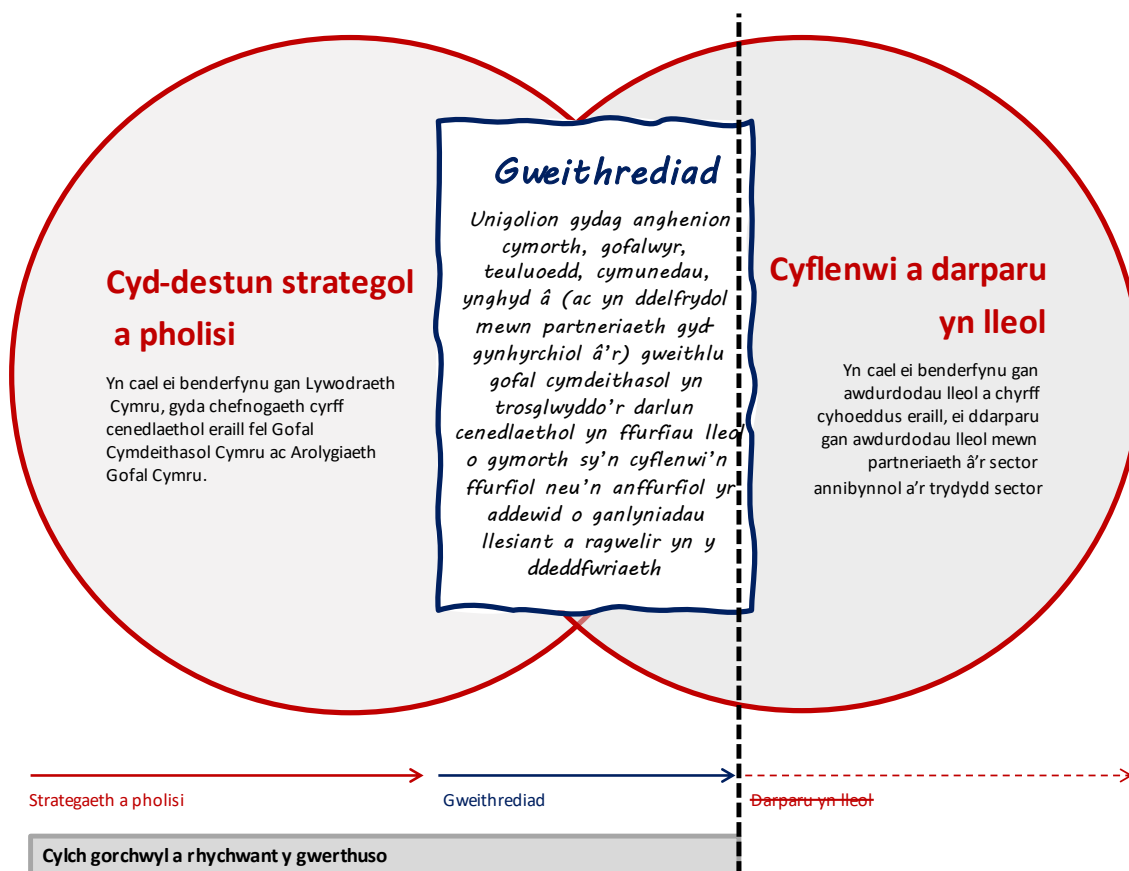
Cyd-destun strategol a pholisi

Yn cael ei benderfynu gan Lywodraeth Cymru, gyda chefnogaeth cyrff cenedlaethol eraill fel Gofal Cymdeithasol Cymru ac Arolygiaeth Gofal Cymru.

Gweithrediad

Unigolion gydag anghenion cymorth, gofalwyr, teuluoedd, cymunedau, ynghyd â (ac yn ddelfrydol mewn partneriaeth gydgynhyrchiol â'r) gweithlu gofal cymdeithasol yn trosglwyddo'r darlun cenedlaethol yn ffurfiau lleol o gymorth sy'n cyflenwi'n ffurfiol neu'n anffurfiol yr addewid o ganlyniadau llesiant a ragwelir yn y ddeddfwriaeth

Cyflenwi a darparu yn lleol

Yn cael ei benderfynu gan awdurdodau lleol a chyrff cyhoeddus eraill, ei ddarparu gan awdurdodau lleol mewn partneriaeth â'r sector annibynnol a'r trydydd sector

Strategaeth a pholisi

Gweithrediad

Darparu yn lleol

Cylch gorchwyl a rhychwant y gwerthuso